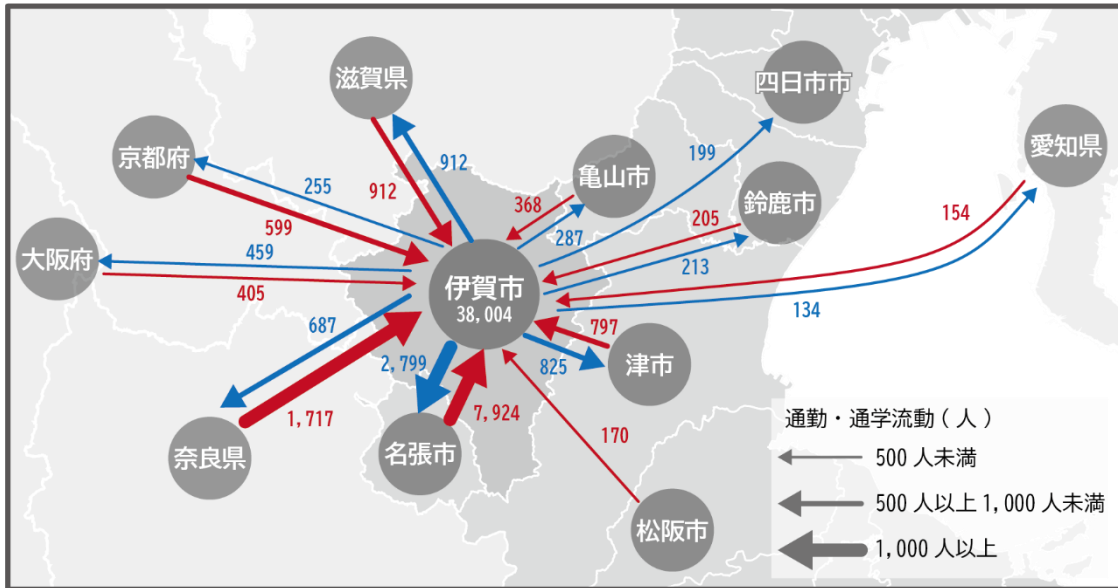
滋賀県
四日市市
京都府
912
199
愛知県
912
亀山市
255
368
鈴鹿市
599
205
154
287
大阪府
459
213
伊賀市
38,004
405
134
687
797
2,799
津市
825
1,717
7,924
170
奈良県
名張市
松阪市
通勤・通学流動（人）
500 人未満
500 人以上 1,000 人未満
1,000 人以上